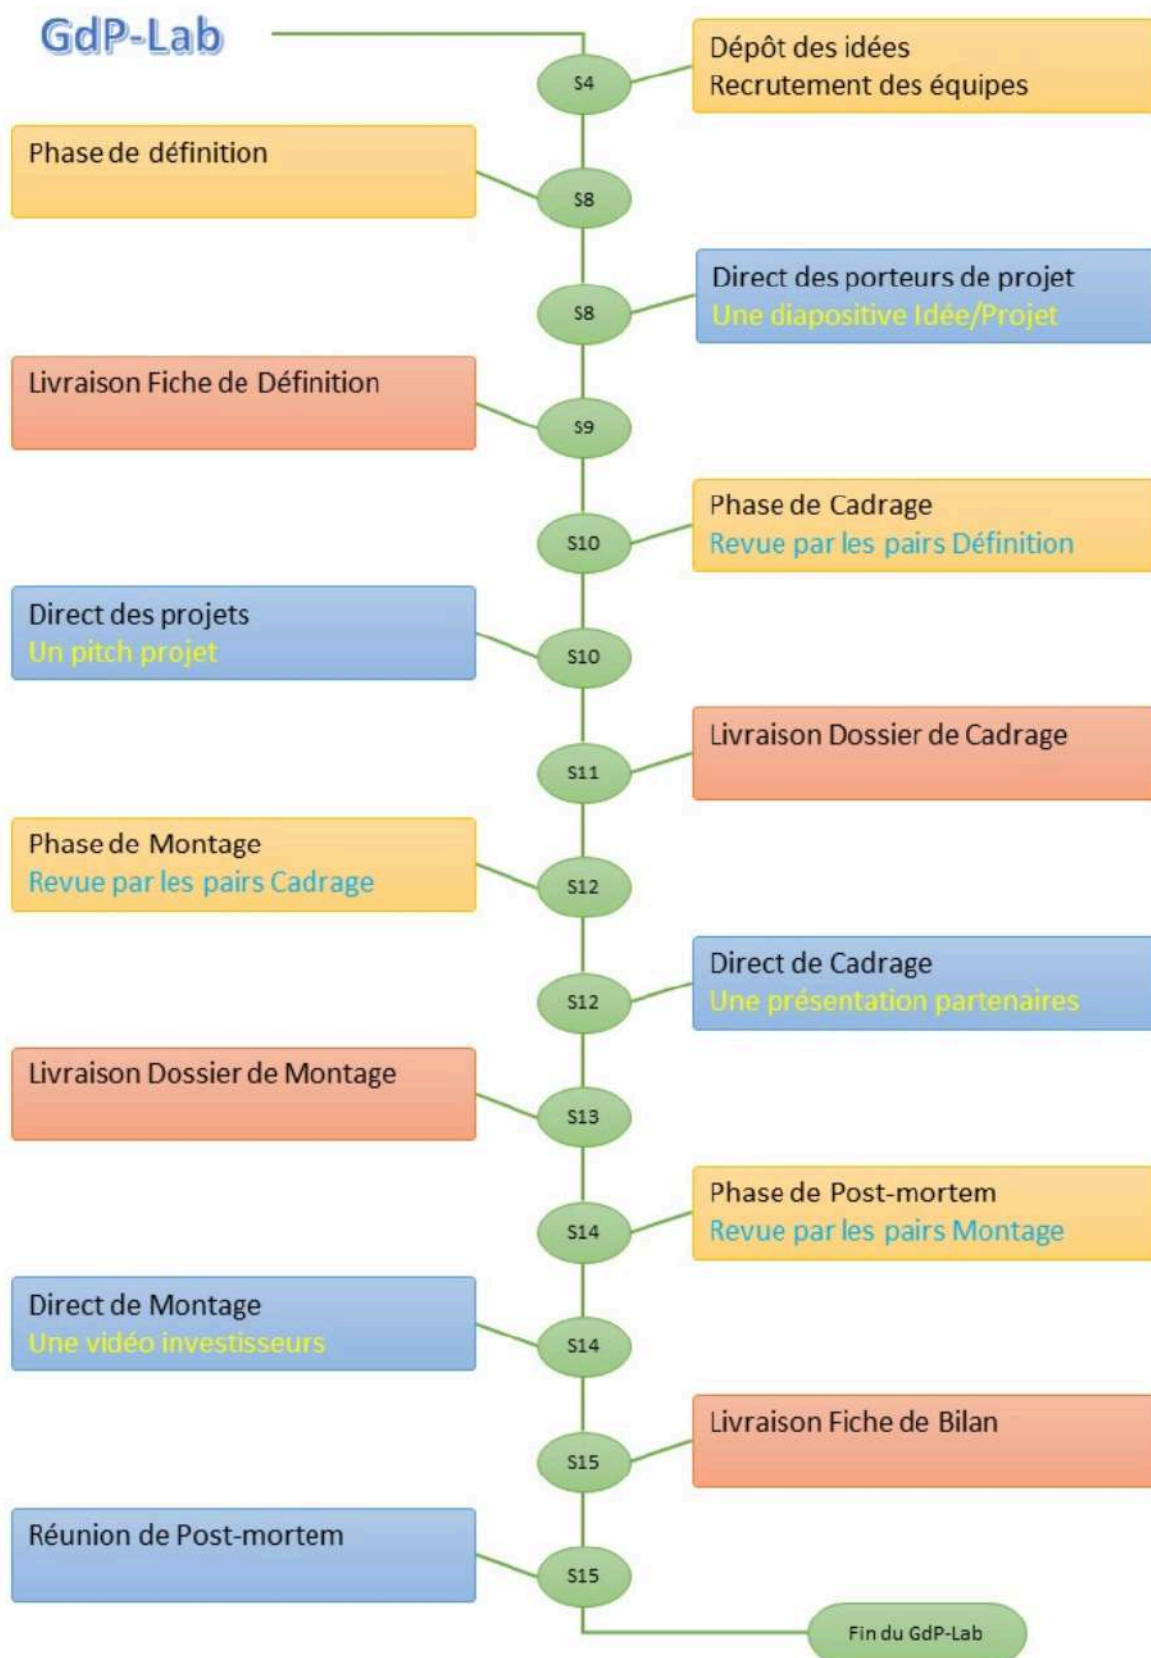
GdP-Lab

S4

Dépôt des idées
Recrutement des équipes

Phase de définition

S8

S8

Direct des porteurs de projet
Une diapositive Idée/Projet

Livraison Fiche de Définition

S9

S10

Phase de Cadrage
Revue par les pairs Définition

Direct des projets
Un pitch projet

S10

S11

Livraison Dossier de Cadrage

Phase de Montage
Revue par les pairs Cadrage

S12

S12

Direct de Cadrage
Une présentation partenaires

Livraison Dossier de Montage

S13

S14

Phase de Post-mortem
Revue par les pairs Montage

Direct de Montage
Une vidéo investisseurs

S14

S15

Livraison Fiche de Bilan

Réunion de Post-mortem

S15

Fin du GdP-Lab